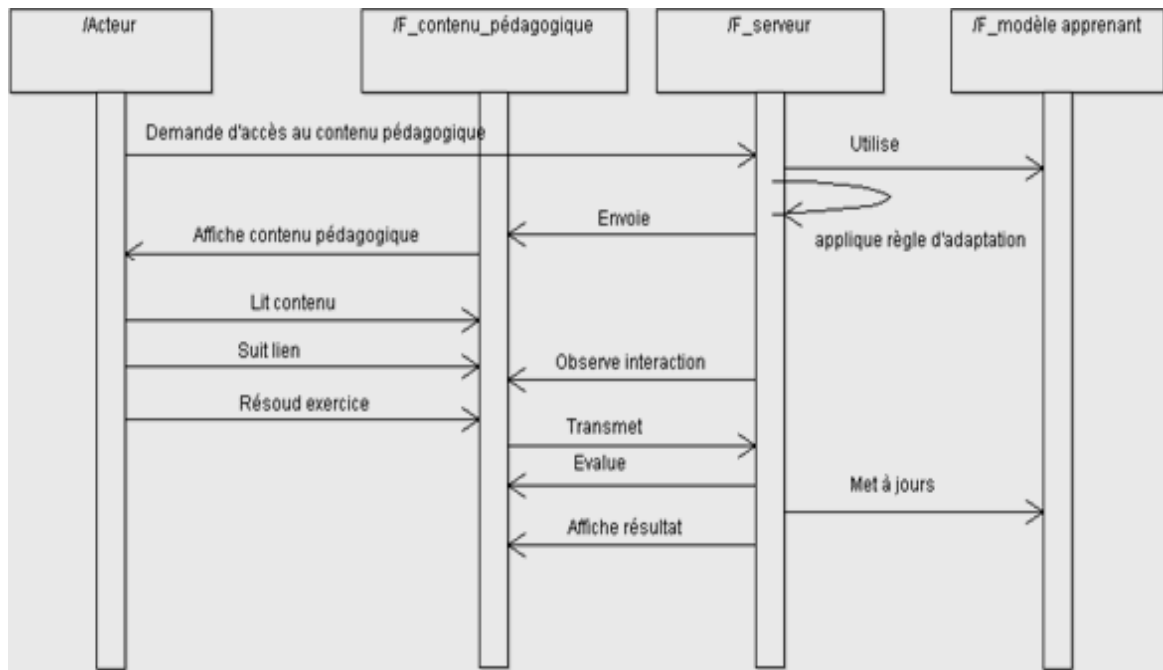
/Acteur

/F_contenu_pédagogique

/F_serveur

/F_modèle apprenant

Demande d'accès au contenu pédagogique

Utilise

Envoie

applique règle d'adaptation

Affiche contenu pédagogique

Lit contenu

Suit lien

Observe interaction

Résoud exercice

Transmet

Evalue

Met à jours

Affiche résultat